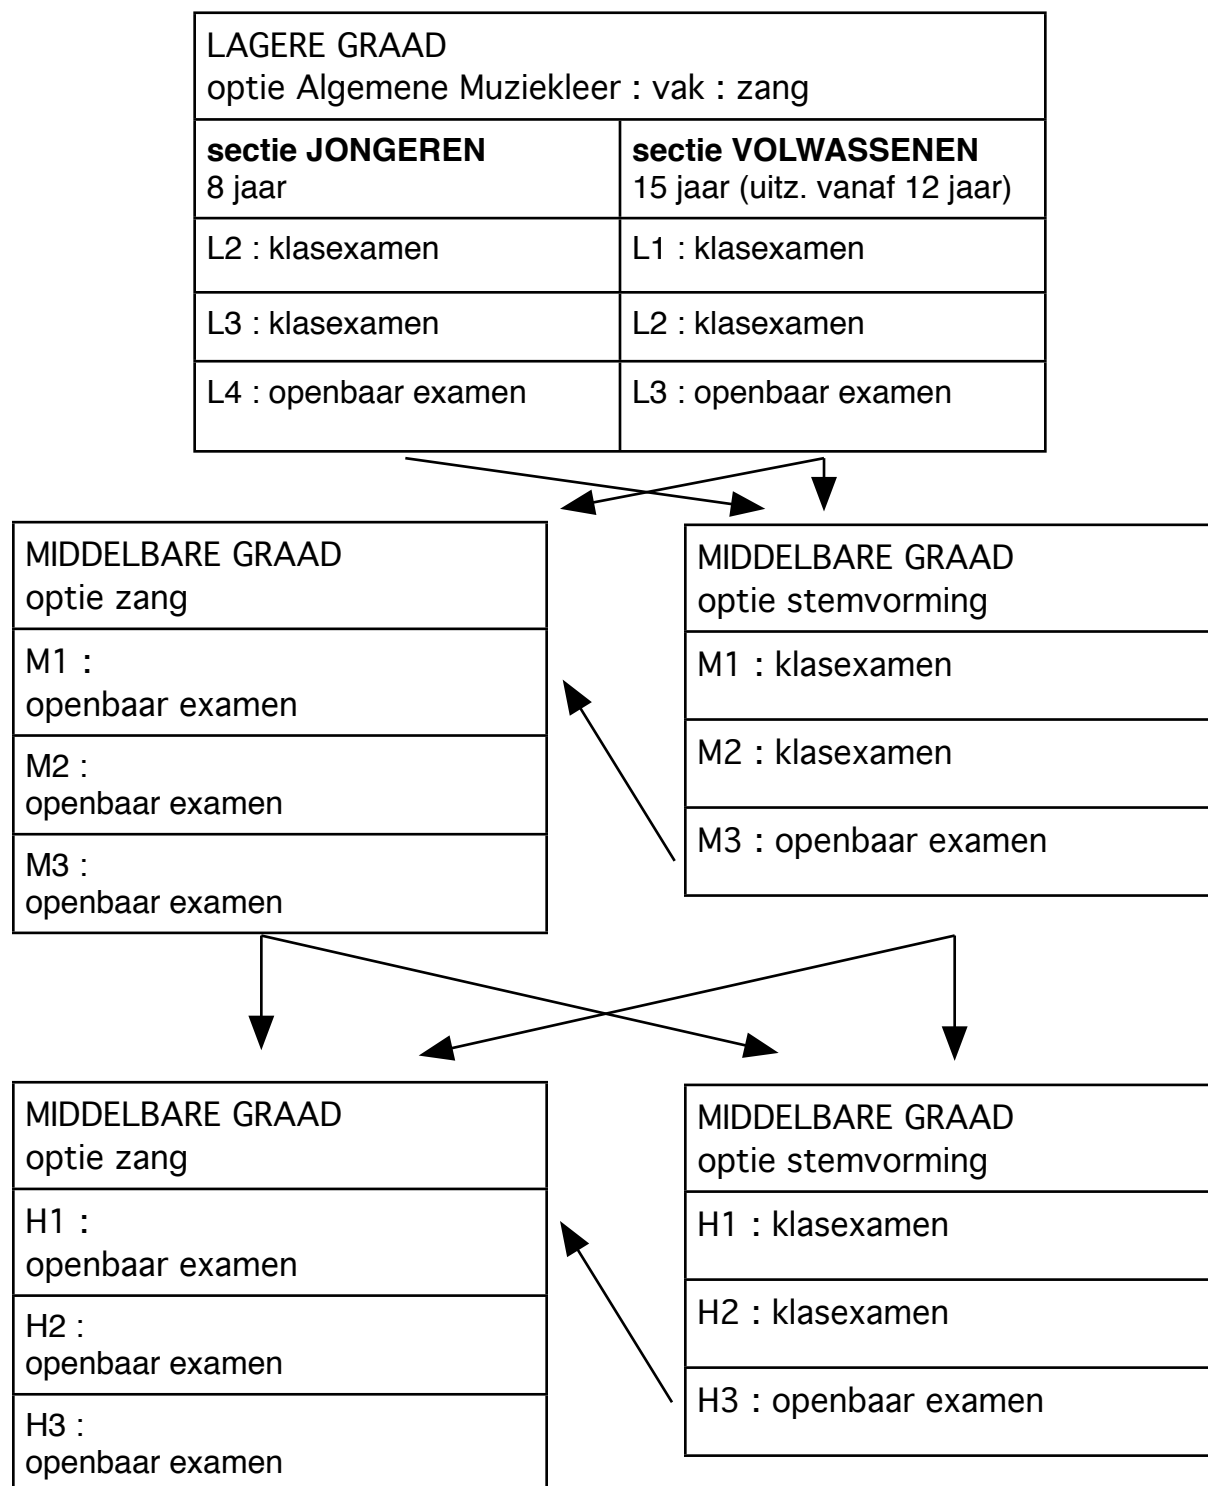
LAGERE GRAAD
optie Algemene Muziekleer : vak : zang

| sectie JONGEREN 8 jaar | sectie VOLWASSENEN 15 jaar (uitz. vanaf 12 jaar) |
|---|---|
| L2 : klasexamen | L1 : klasexamen |
| L3 : klasexamen | L2 : klasexamen |
| L4 : openbaar examen | L3 : openbaar examen |

MIDDELBARE GRAAD
optie zang

M1 :
openbaar examen

M2 :
openbaar examen

M3 :
openbaar examen

MIDDELBARE GRAAD
optie stemvorming

M1 : klasexamen

M2 : klasexamen

M3 : openbaar examen

MIDDELBARE GRAAD
optie zang

H1 :
openbaar examen

H2 :
openbaar examen

H3 :
openbaar examen

MIDDELBARE GRAAD
optie stemvorming

H1 : klasexamen

H2 : klasexamen

H3 : openbaar examen